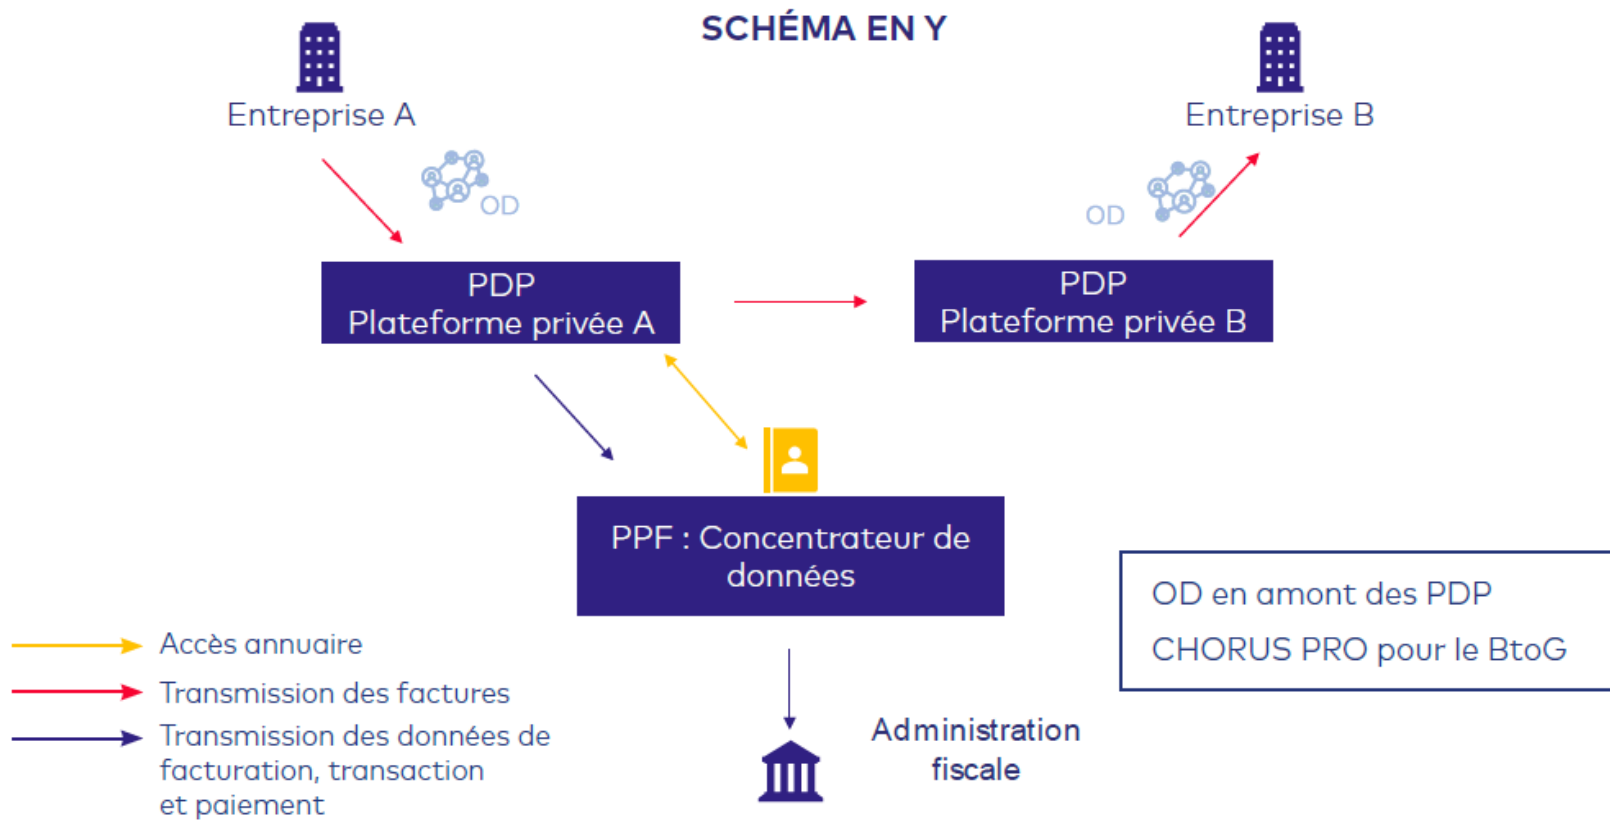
SCHÉMA EN Y

Entreprise A

Entreprise B

OD

OD

PDP
Plateforme privée A

PDP
Plateforme privée B

PPF : Concentrateur de données

OD en amont des PDP

CHORUS PRO pour le BtoG

Accès annuaire

Transmission des factures

Transmission des données de facturation, transaction et paiement

Administration fiscale